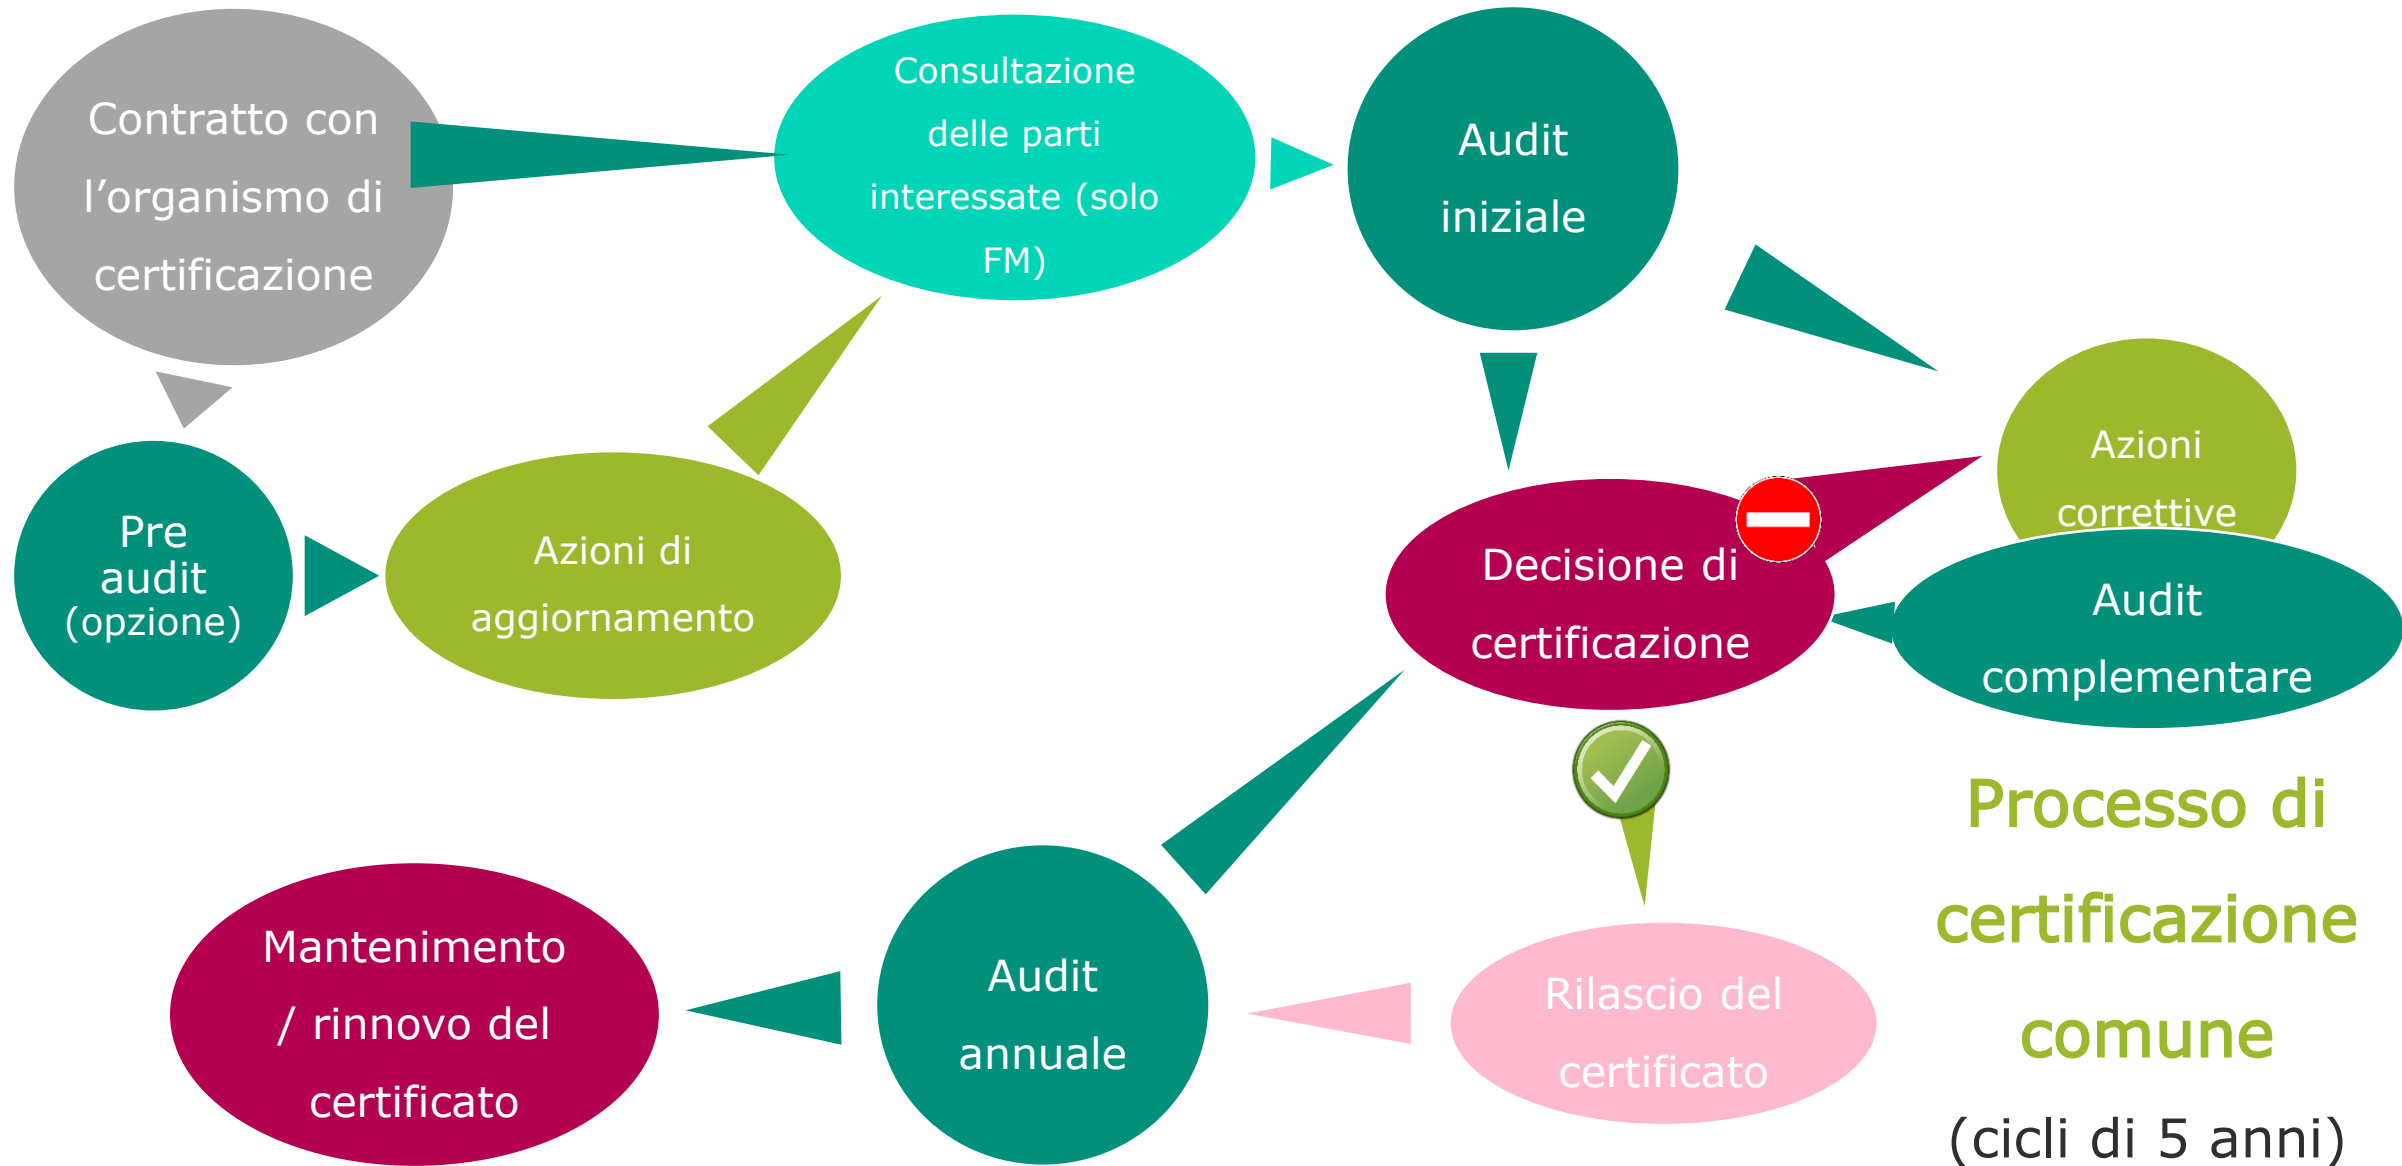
Contratto con l’organismo di certificazione

Consultazione delle parti interessate (solo FM)

Audit iniziale

Pre audit (opzione)

Azioni di aggiornamento

Azioni correttive

Decisione di certificazione

Audit complementare

Processo di certificazione comune

(cicli di 5 anni)

Mantenimento / rinnovo del certificato

Audit annuale

Rilascio del certificato